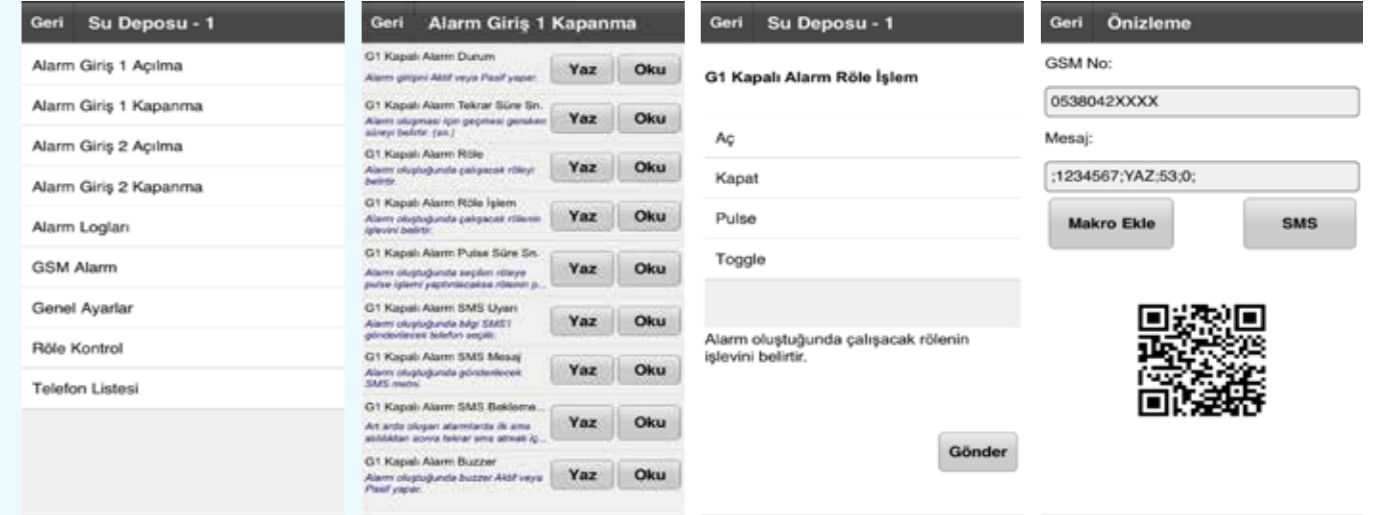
Geri Su Deposu - 1

Alarm Giriş 1 Açılma

Alarm Giriş 1 Kapanma

Alarm Giriş 2 Açılma

Alarm Giriş 2 Kapanma

Alarm Logları

GSM Alarm

Genel Ayarlar

Röle Kontrol

Telefon Listesi

Geri Alarm Giriş 1 Kapanma

G1 Kapalı Alarm Durum
Alarm girişini Aktif veya Pasif yapar.
Yaz Oku

G1 Kapalı Alarm Tekrar Süre Sn.
Alarm oluşması için geçmesi gereken süreyi belirtir. (sn.)
Yaz Oku

G1 Kapalı Alarm Röle
Alarm oluştuğunda çalışacak röleyi belirtir.
Yaz Oku

G1 Kapalı Alarm Röle İşlem
Alarm oluştuğunda çalışacak rölenin işlevini belirtir.
Yaz Oku

G1 Kapalı Alarm Pulse Süre Sn.
Alarm oluştuğunda seçilen röleye pulse işlemi yaptırılacaksa rölenin p...
Yaz Oku

G1 Kapalı Alarm SMS Uyarı
Alarm oluştuğunda bilgi SMS'i gönderilecek telefon seçilir.
Yaz Oku

G1 Kapalı Alarm SMS Mesaj
Alarm oluştuğunda gönderilecek SMS metni.
Yaz Oku

G1 Kapalı Alarm SMS Bekleme...
Art arda oluşan alarmlarda ilk sms atıldıktan sonra tekrar sms atmak iç...
Yaz Oku

G1 Kapalı Alarm Buzzer
Alarm oluştuğunda buzzer Aktif veya Pasif yapar.
Yaz Oku

Geri Su Deposu - 1

G1 Kapalı Alarm Röle İşlem

Aç

Kapat

Pulse

Toggle

Alarm oluştuğunda çalışacak rölenin işlevini belirtir.

Gönder

Geri Önizleme

GSM No:

0538042XXXX

Mesaj:

;1234567;YAZ;53;0;

Makro Ekle

SMS